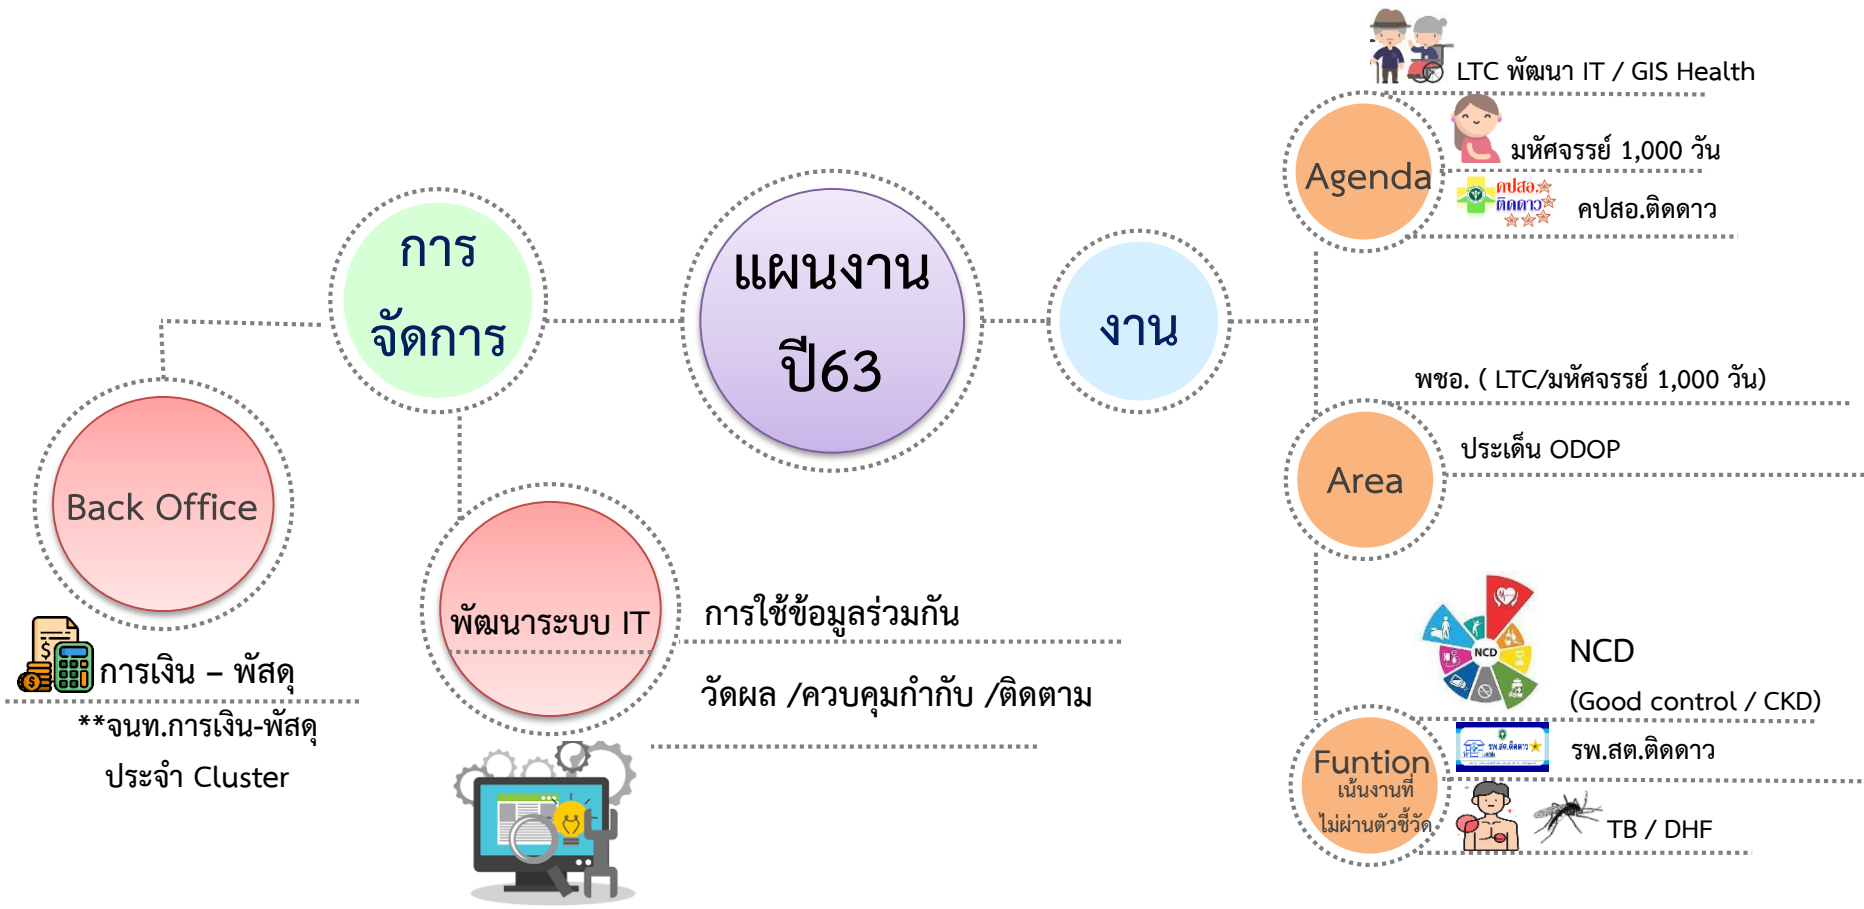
แผนงาน
ปี63

การ
จัดการ

Back Office

การเงิน – พัสดุ
**จนท.การเงิน-พัสดุ
ประจำ Cluster

พัฒนาระบบ IT

การใช้ข้อมูลร่วมกัน

วัดผล /ควบคุมกำกับ /ติดตาม

งาน

Agenda

LTC พัฒนา IT / GIS Health

มหัศจรรย์ 1,000 วัน

คปสอ.ติดดาว

คปสอ.ติดดาว

คปสอ.ติดดาว

Area

พชอ. ( LTC/มหัศจรรย์ 1,000 วัน)

ประเด็น ODOP

Funtion
เน้นงานที่
ไม่ผ่านตัวชี้วัด

NCD

NCD
(Good control / CKD)

รพ.สต.ติดดาว

TB / DHF